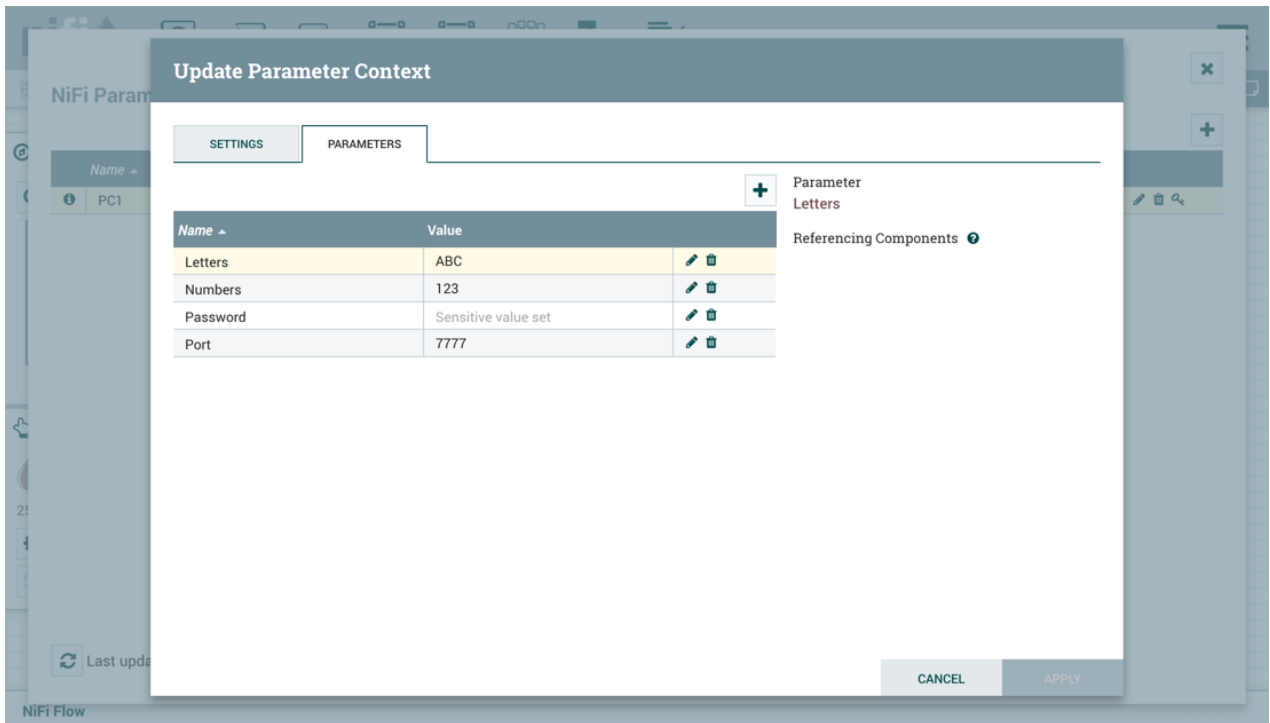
NiFi Param

Name ▲

PC1

Last upda

NiFi Flow

Update Parameter Context

SETTINGS

PARAMETERS

| Name ▲ | Value |
|---|---|
| Letters | ABC |
| Numbers | 123 |
| Password | Sensitive value set |
| Port | 7777 |

Parameter
Letters

Referencing Components

CANCEL

APPLY